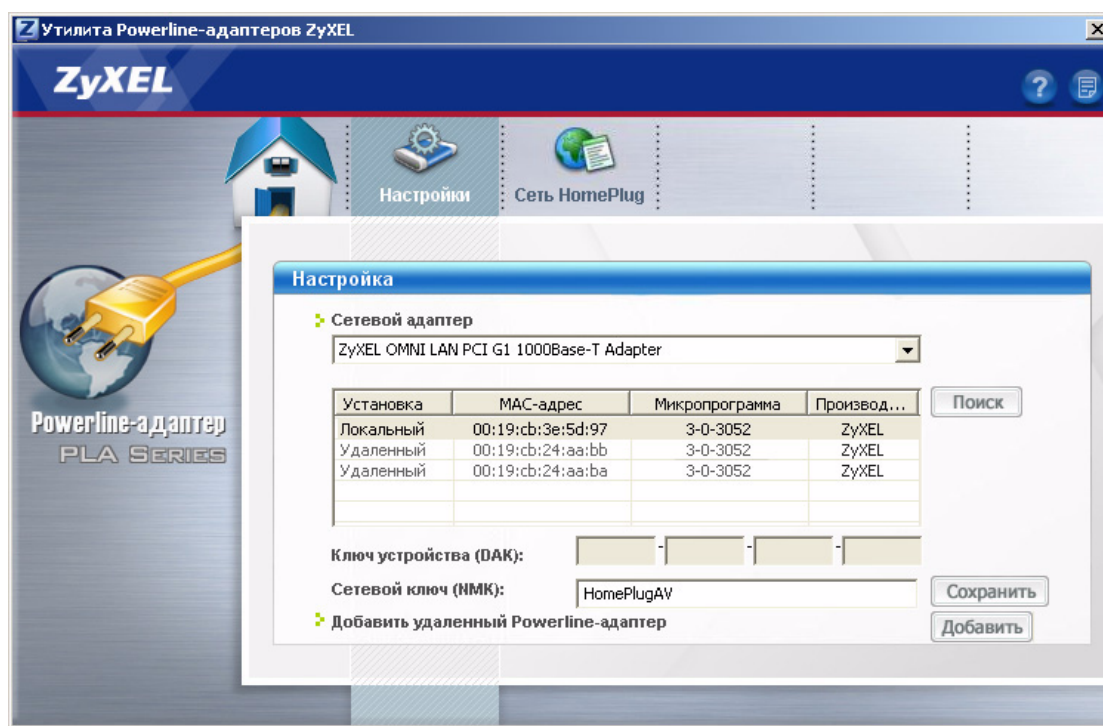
Утилита Powerline-адаптеров ZyXEL

ZyXEL

Настройки
Сеть HomePlug

Powerline-адаптер
PLA SERIES

Настройка

Сетевой адаптер

ZyXEL OMNI LAN PCI G1 1000Base-T Adapter

| Установка | MAC-адрес | Микропрограмма | Производ... |
|---|---|---|---|
| Локальный | 00:19:cb:3e:5d:97 | 3-0-3052 | ZyXEL |
| Удаленный | 00:19:cb:24:aa:bb | 3-0-3052 | ZyXEL |
| Удаленный | 00:19:cb:24:aa:ba | 3-0-3052 | ZyXEL |

Поиск

Ключ устройства (DAK):

Сетевой ключ (NMK): HomePlugAV

Сохранить

Добавить удаленный Powerline-адаптер

Добавить